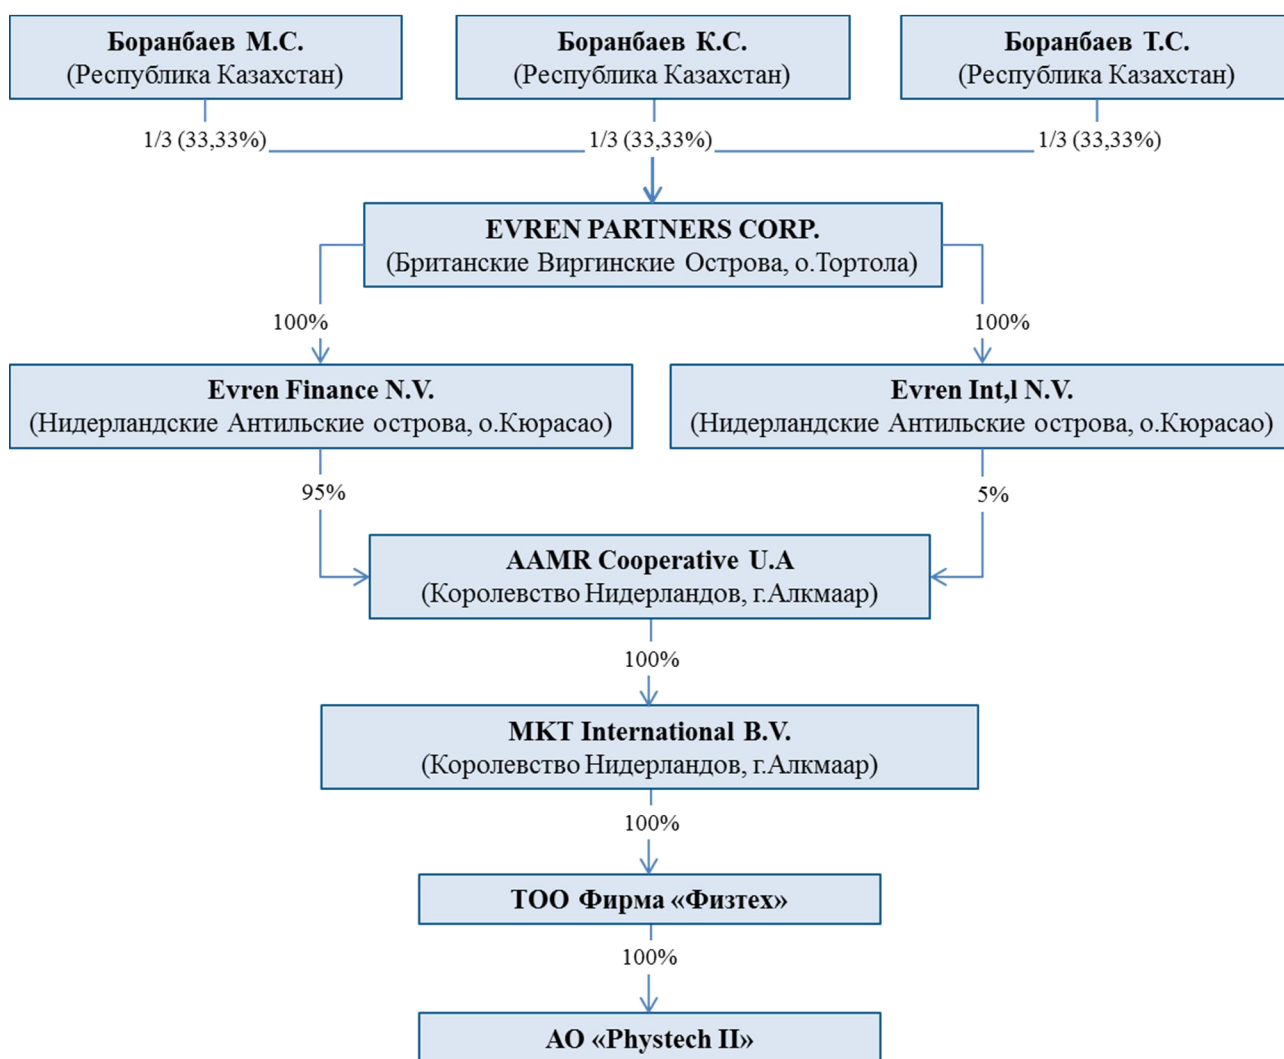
Боранбаев М.С.
(Республика Казахстан)

Боранбаев К.С.
(Республика Казахстан)

Боранбаев Т.С.
(Республика Казахстан)

1/3 (33,33%)

1/3 (33,33%)

1/3 (33,33%)

EVREN PARTNERS CORP.
(Британские Виргинские Острова, о.Тортола)

100%

100%

Evren Finance N.V.
(Нидерландские Антильские острова, о.Кюрасао)

Evren Int,l N.V.
(Нидерландские Антильские острова, о.Кюрасао)

95%

5%

AAMR Cooperative U.A
(Королевство Нидерландов, г.Алкмаар)

100%

MKT International B.V.
(Королевство Нидерландов, г.Алкмаар)

100%

ТОО Фирма «Физтех»

100%

АО «Phystech II»